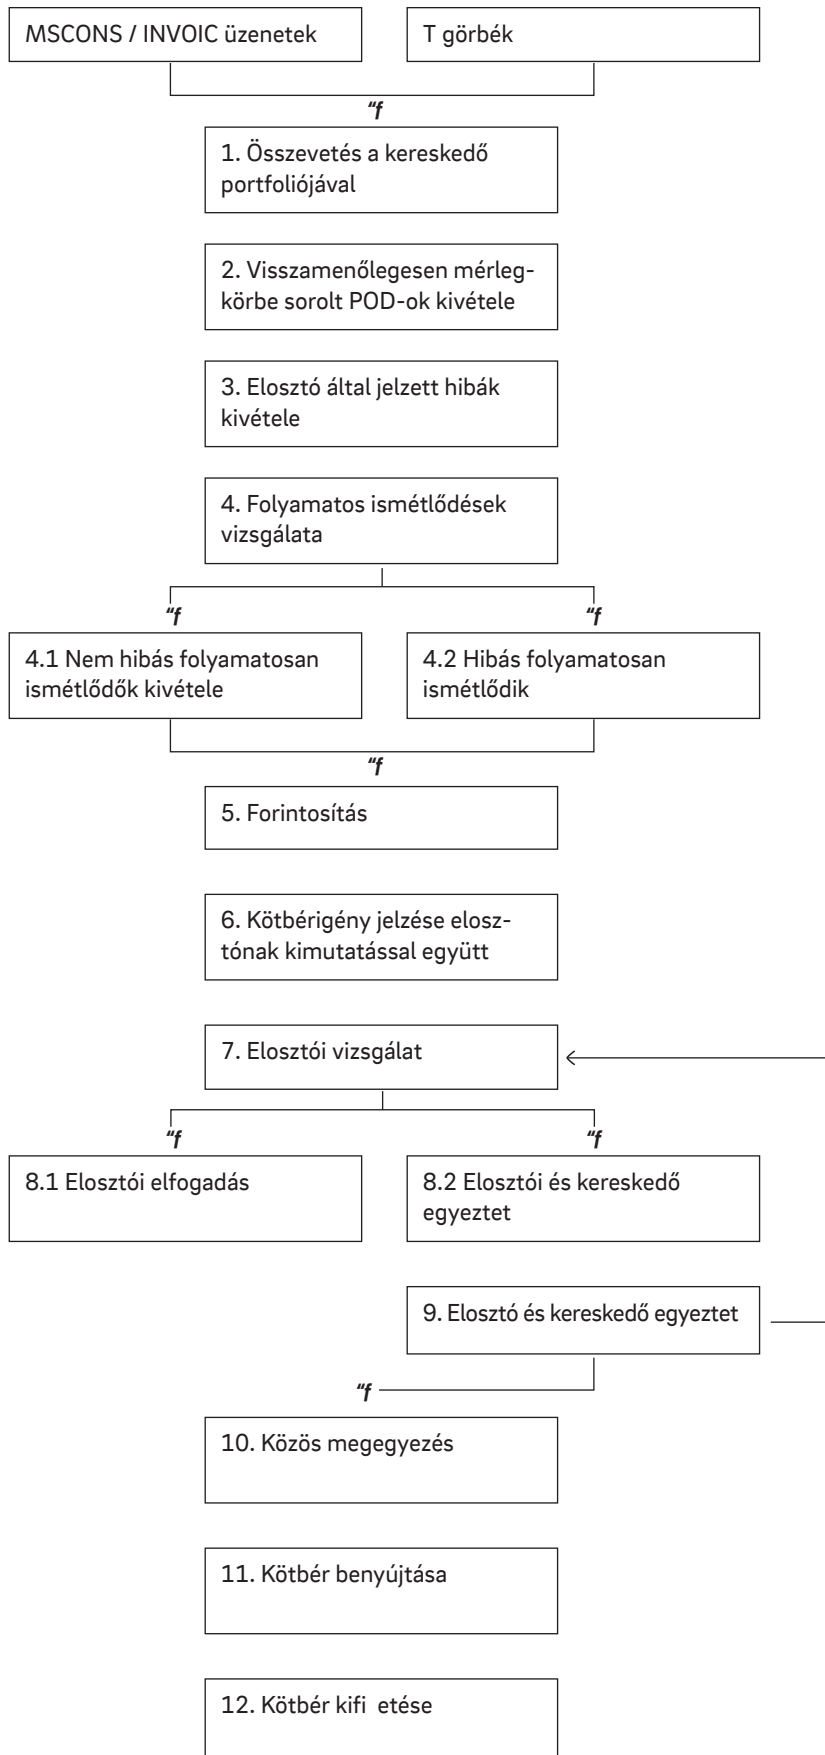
MSCONS / INVOIC üzenetek

T görbék

“f

1. Összevetés a kereskedő portfoliójával

2. Visszamenőlegesen mérlegkörbe sorolt POD-ok kivétele

3. Elosztó által jelzett hibák kivétele

4. Folyamatos ismétlődések vizsgálata

“f

“f

4.1 Nem hibás folyamatosan ismétlődők kivétele

4.2 Hibás folyamatosan ismétlődik

“f

5. Forintosítás

6. Kötbérigény jelzése elosztónak kimutatással együtt

7. Elosztói vizsgálat

“f

“f

8.1 Elosztói elfogadás

8.2 Elosztói és kereskedő egyeztet

9. Elosztó és kereskedő egyeztet

“f

10. Közös megegyezés

11. Kötbér benyújtása

12. Kötbér kifi etése